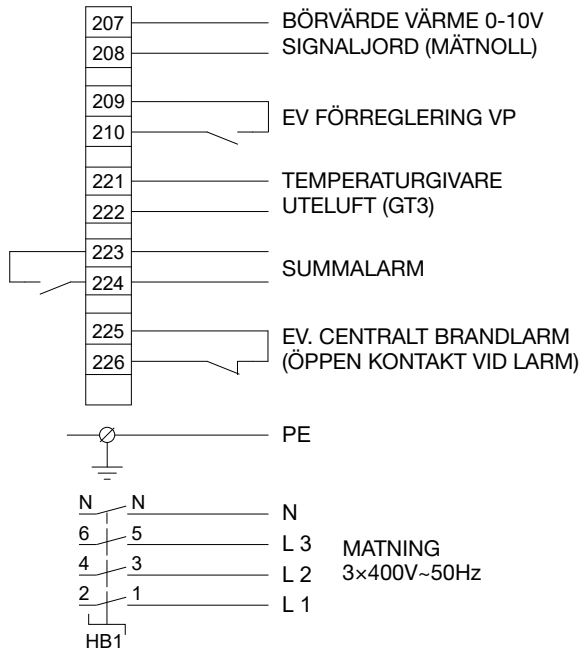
207
208
BÖRVÄRDE VÄRME 0-10V
SIGNALJORD (MÄTNOLL)

209
210
EV FÖRREGLERING VP

221
222
TEMPERATURGIVARE
UTELUFT (GT3)

223
224
SUMMALARM

225
226
EV. CENTRALT BRANDLARM
(ÖPPEN KONTAKT VID LARM)

PE

N N
6 5
4 3
2 1
HB1

N
L 3
L 2
L 1
MATNING
3×400V~50Hz